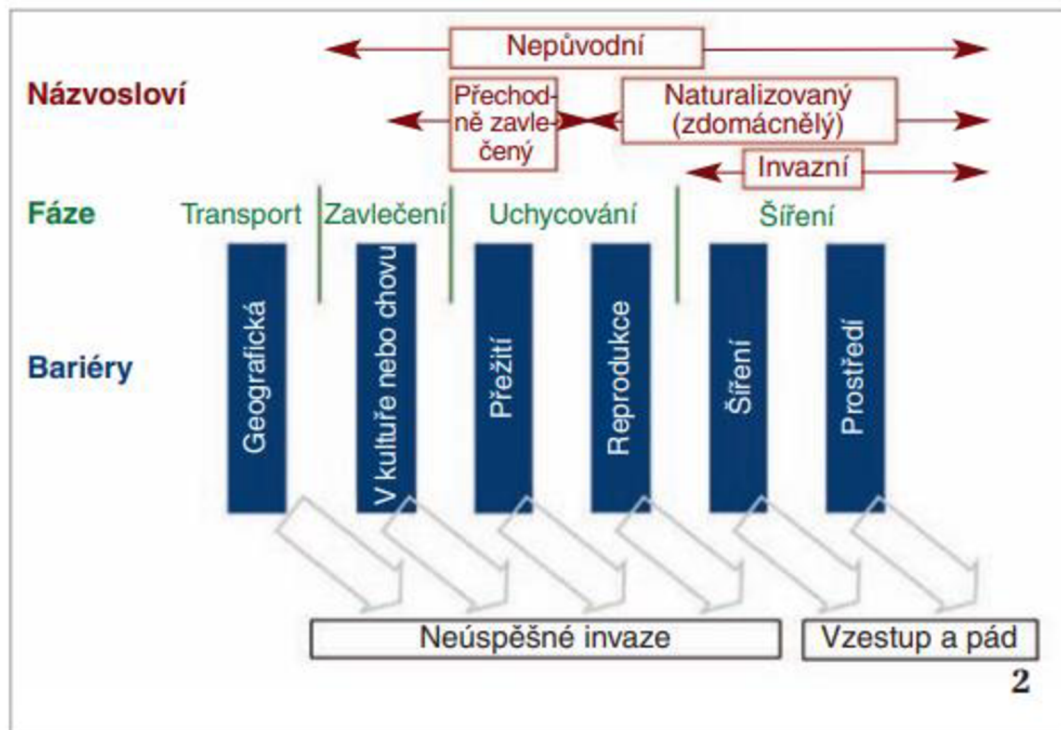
Nepůvodní

Názvosloví

Přechodně zavlečený

Naturalizovaný (zdomácnělý)

Invazní

Fáze

Transport

Zavlečení

Uchycování

Šíření

Bariéry

Geografická

V kultuře nebo chovu

Přežití

Reprodukce

Šíření

Prostředí

Neúspěšné invaze

Vzestup a pád

2